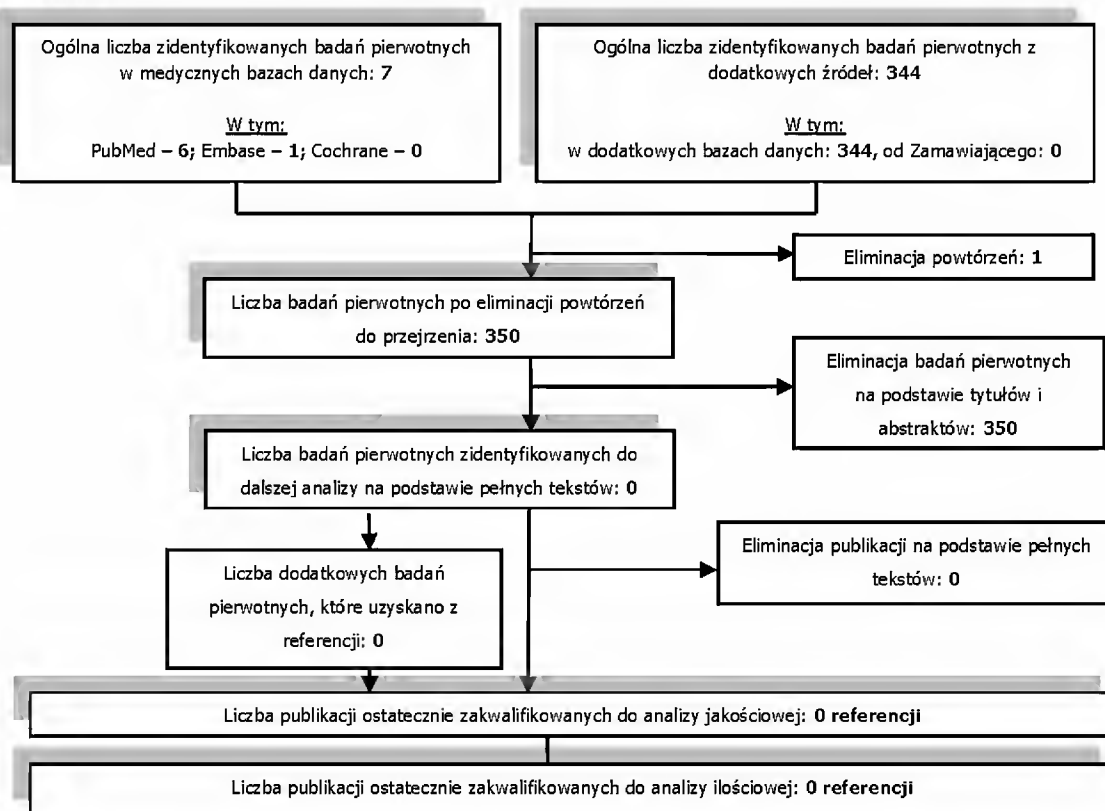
Ogólna liczba zidentyfikowanych badań pierwotnych w medycznych bazach danych: 7

W tym:
PubMed – 6; Embase – 1; Cochrane – 0

Ogólna liczba zidentyfikowanych badań pierwotnych z dodatkowych źródeł: 344

W tym:
w dodatkowych bazach danych: 344, od Zamawiającego: 0

Eliminacja powtórzeń: 1

Liczba badań pierwotnych po eliminacji powtórzeń do przejrzenia: 350

Eliminacja badań pierwotnych na podstawie tytułów i abstraktów: 350

Liczba badań pierwotnych zidentyfikowanych do dalszej analizy na podstawie pełnych tekstów: 0

Eliminacja publikacji na podstawie pełnych tekstów: 0

Liczba dodatkowych badań pierwotnych, które uzyskano z referencji: 0

Liczba publikacji ostatecznie zakwalifikowanych do analizy jakościowej: 0 referencji

Liczba publikacji ostatecznie zakwalifikowanych do analizy ilościowej: 0 referencji